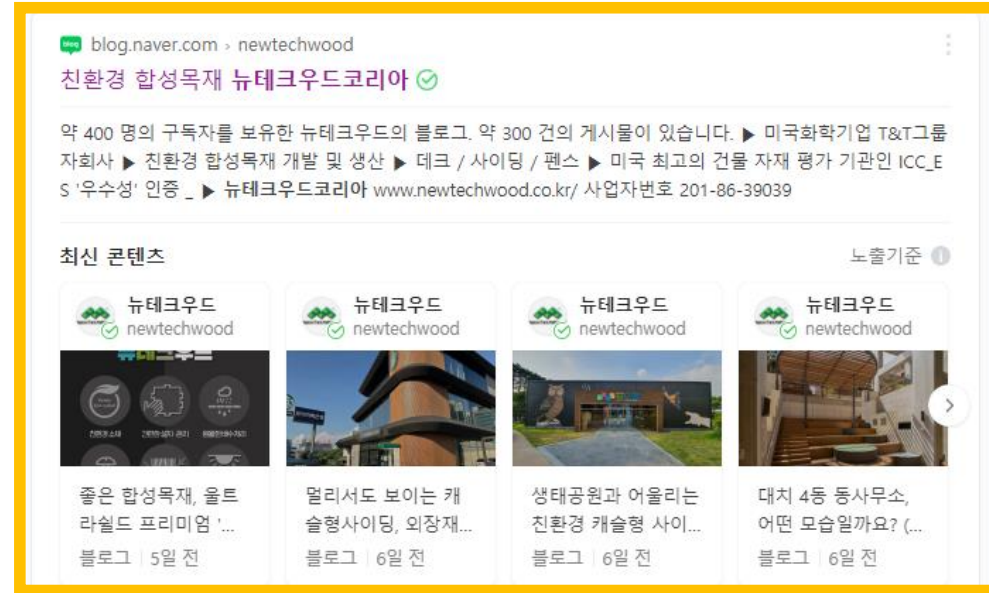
blog blog.naver.com › newtechwood

친환경 합성목재 뉴테크우드코리아

약 400 명의 구독자를 보유한 뉴테크우드의 블로그. 약 300 건의 게시물이 있습니다. ▶ 미국화학기업 T&T그룹 자회사 ▶ 친환경 합성목재 개발 및 생산 ▶ 데크 / 사이딩 / 펜스 ▶ 미국 최고의 건물 자재 평가 기관인 ICC_ES '우수성' 인증 _ ▶ 뉴테크우드코리아 www.newtechwood.co.kr/ 사업자번호 201-86-39039

최신 콘텐츠

노출기준

뉴테크우드
newtechwood
좋은 합성목재, 울트라쉴드 프리미엄 '...
블로그 | 5일 전

뉴테크우드
newtechwood
멀리서도 보이는 캐슬형사이딩, 외장재...
블로그 | 6일 전

뉴테크우드
newtechwood
생태공원과 어울리는 친환경 캐슬형 사이...
블로그 | 6일 전

뉴테크우드
newtechwood
대치 4동 동사무소, 어떤 모습일까요? (...
블로그 | 6일 전